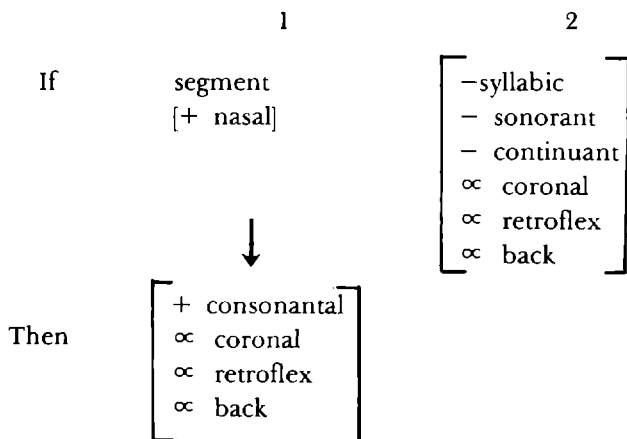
1 2

If segment [+ nasal]

$\begin{bmatrix} -\text{syllabic} \\ -\text{ sonorant} \\ -\text{ continuant} \\ \propto \text{ coronal} \\ \propto \text{ retroflex} \\ \propto \text{ back} \end{bmatrix}$

↓

Then $\begin{bmatrix} +\text{ consonantal} \\ \propto \text{ coronal} \\ \propto \text{ retroflex} \\ \propto \text{ back} \end{bmatrix}$